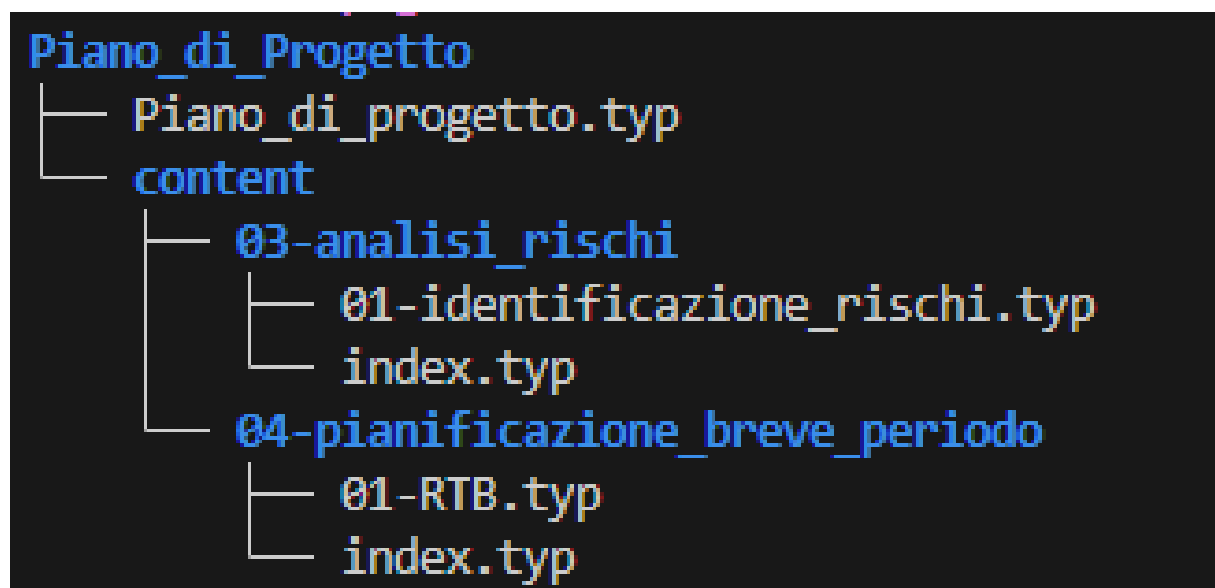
Piano_di_Progetto
├── Piano_di_progetto.typ
└── content
    ├── 03-analisi_rischi
    │   ├── 01-identificazione_rischi.typ
    │   └── index.typ
    └── 04-pianificazione_breve_periodo
        ├── 01-RTB.typ
        └── index.typ